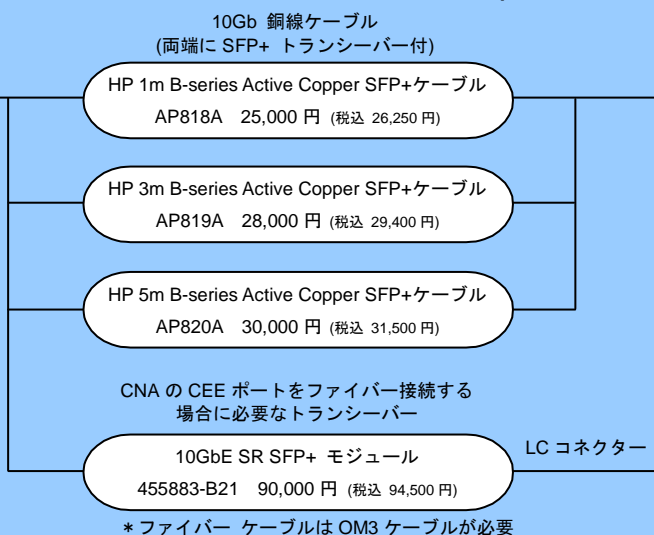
10Gb 銅線ケーブル
(両端に SFP+ トランシーバー付)

HP 1m B-series Active Copper SFP+ケーブル
AP818A 25,000 円 (税込 26,250 円)

HP 3m B-series Active Copper SFP+ケーブル
AP819A 28,000 円 (税込 29,400 円)

HP 5m B-series Active Copper SFP+ケーブル
AP820A 30,000 円 (税込 31,500 円)

CNA の CEE ポートをファイバー接続する
場合に必要なトランシーバー

10GbE SR SFP+ モジュール
455883-B21 90,000 円 (税込 94,500 円)

LC コネクター

＊ファイバー ケーブルは OM3 ケーブルが必要